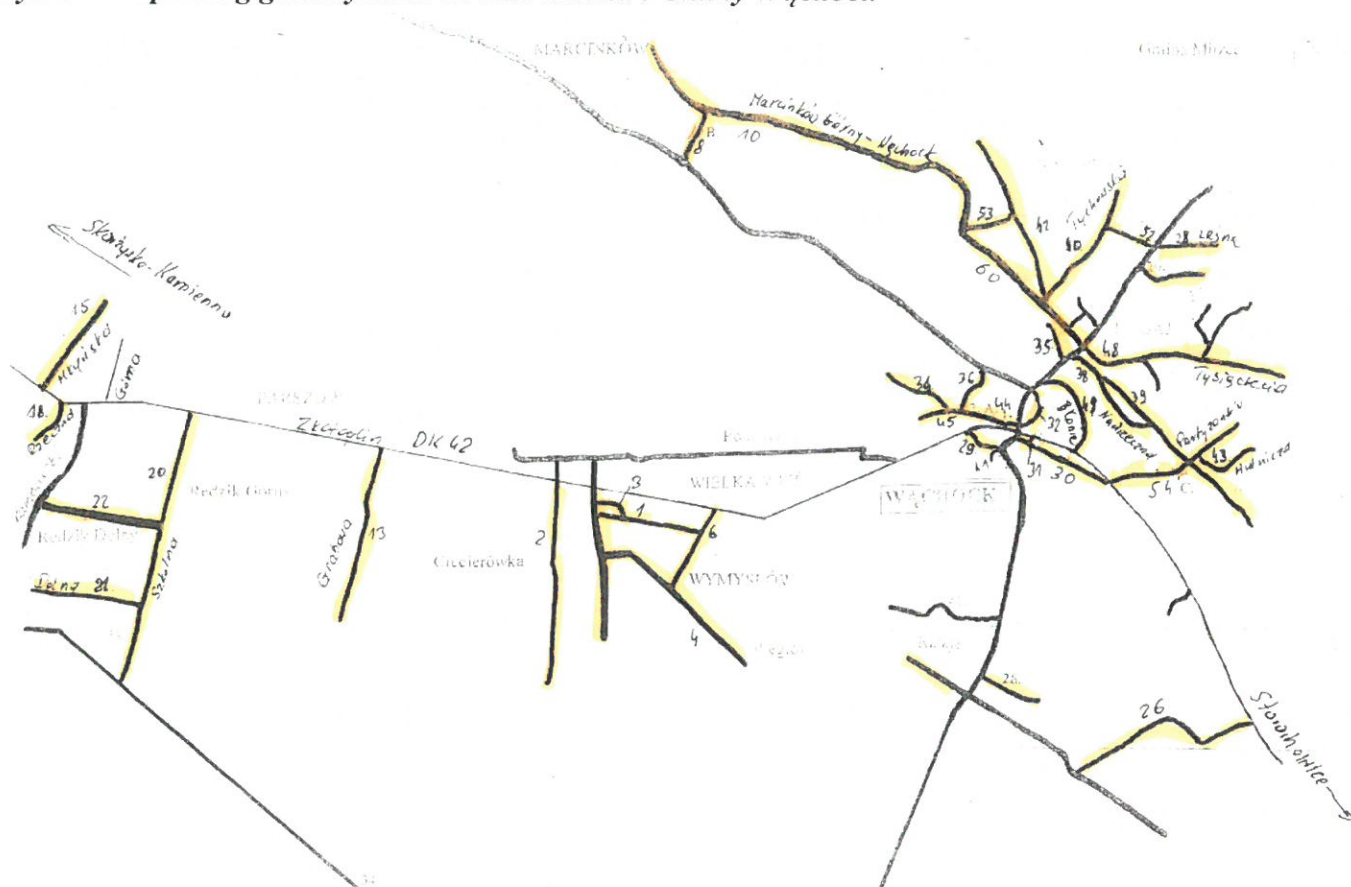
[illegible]

MARCINKÓW

Górna Mirzec

Marcinków Górny - Wąchock

B

10

8

53

61

Tychowska

50

52

28 Leśna

60

Skarżysko-Kamienna

15

Mykińska

Górna

TARSZYN

Zbrojarz

35

48

36

Tysiąclecia

38

39

34

44

49

32

Błonie

Nadrzeczna

Partyzantów

43

45

29

41

31

30

54 C

Kościelna

18

Ostrowiec

20

Rędzin Górny

Zbrojarz

DK 42

Parszów

WIELKA WIEŚ

3

1

6

WĄCHOCK

22

Rędzin Dolny

2

13

Grabowa

Szkolna

Ciecierówka

WYMYSŁÓW

Polna 21

4

Pęgów

Rataje

28

26

Starachowice

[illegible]